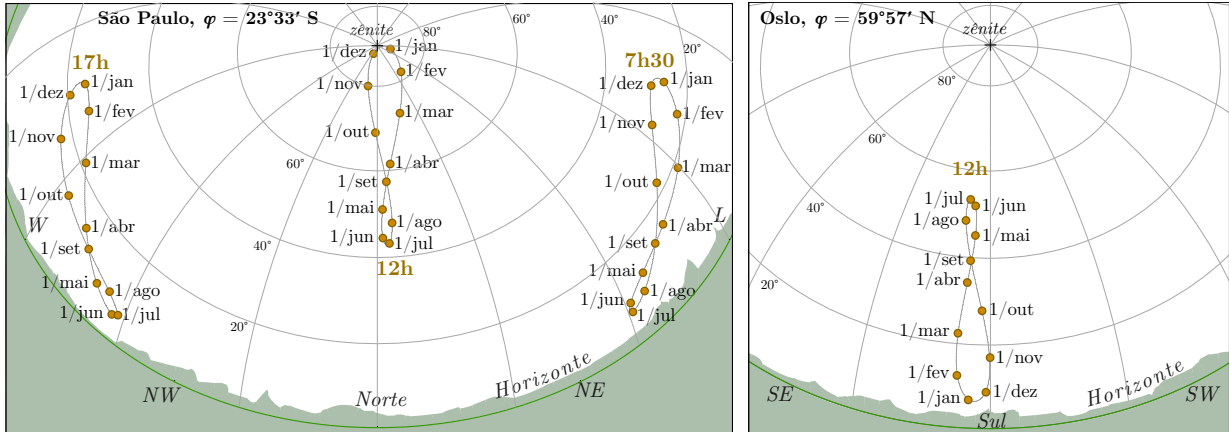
São Paulo, $\varphi = 23°33'$ S

zênite

80°

60°

40°

20°

17h

1/dez
1/jan
1/fev
1/nov
1/mar
1/out
W
1/abr
1/set
1/mai
1/ago
1/jun
1/jul

1/dez
1/jan
1/nov
1/fev
1/mar
1/out
1/abr
1/set
1/mai
1/ago
1/jun
1/jul
12h

60°
40°
20°

7h30
1/dez
1/jan
1/nov
1/fev
1/mar
1/out
L
1/abr
1/set
1/mai
1/ago
1/jun
1/jul

NW
Norte
Horizonte
NE

Oslo, $\varphi = 59°57'$ N

zênite

80°
60°
40°
20°

12h
1/jul
1/jun
1/ago
1/mai
1/set
1/abr
1/out
1/mar
1/nov
1/fev
1/jan
1/dez

SE
Sul
Horizonte
SW